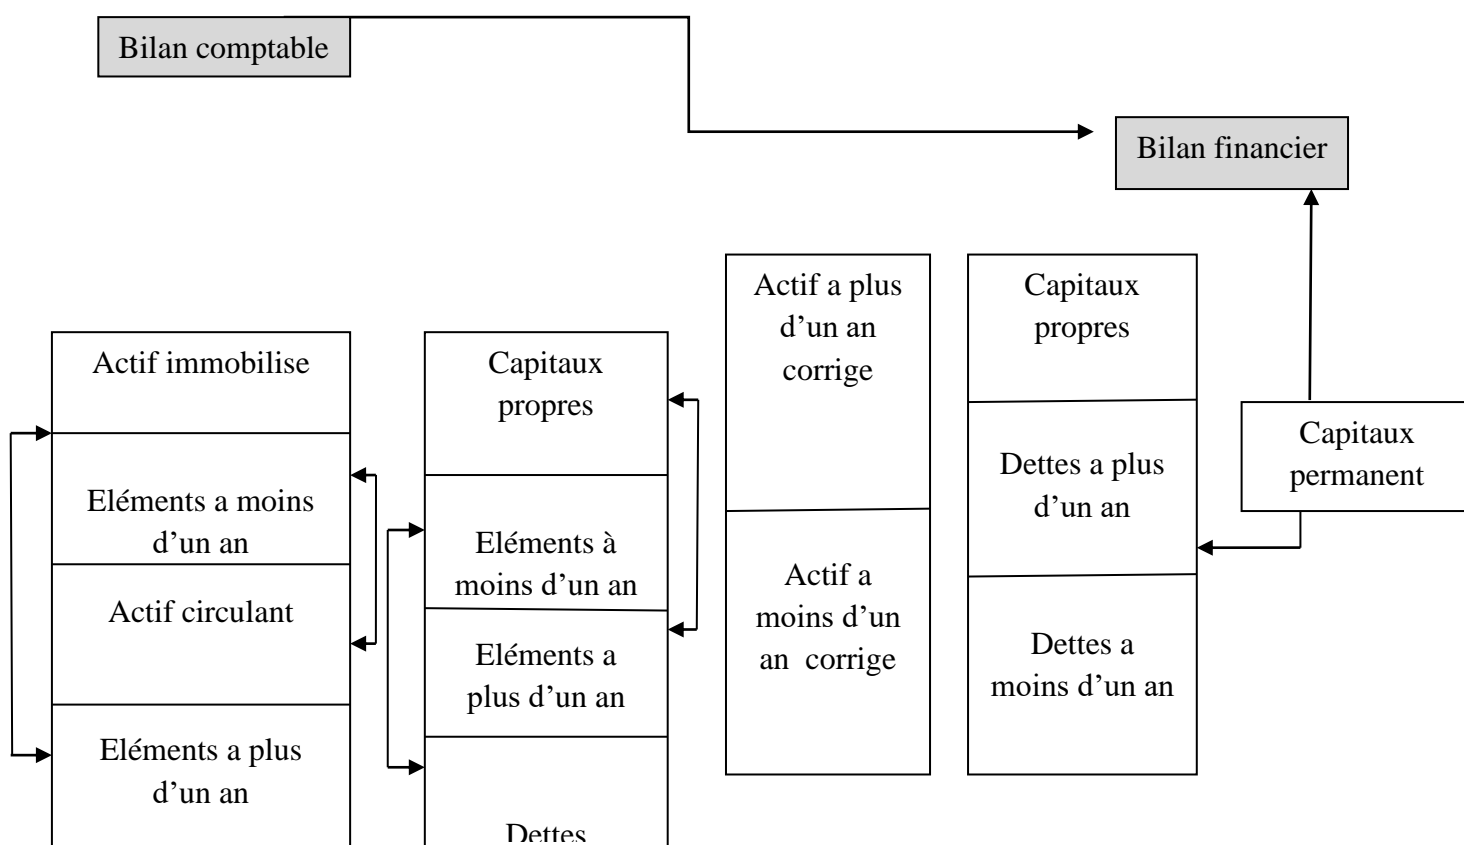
Bilan comptable

Bilan financier

Actif immobilise

Eléments a moins d'un an

Actif circulant

Eléments a plus d'un an

Capitaux propres

Eléments à moins d'un an

Eléments a plus d'un an

Dettes

Actif a plus d'un an corrige

Actif a moins d'un an corrige

Capitaux propres

Dettes a plus d'un an

Dettes a moins d'un an

Capitaux permanent